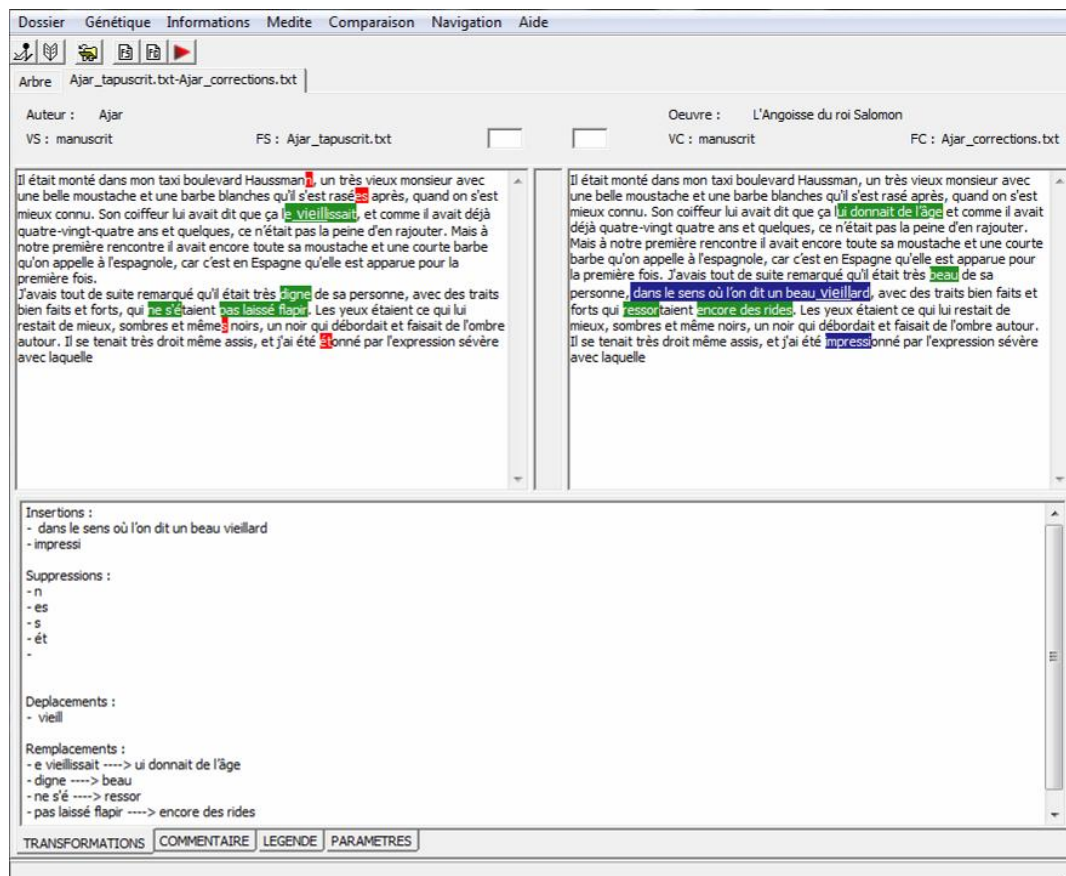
Dossier Génétique Informations Medite Comparaison Navigation Aide

Arbre Ajar_tapuscrit.txt-Ajar_corrections.txt

Auteur : Ajar
VS : manuscrit FS : Ajar_tapuscrit.txt

Oeuvre : L'Angoisse du roi Salomon
VC : manuscrit FC : Ajar_corrections.txt

Il était monté dans mon taxi boulevard Haussmann, un très vieux monsieur avec une belle moustache et une barbe blanches qu'il s'est raséses après, quand on s'est mieux connu. Son coiffeur lui avait dit que ça le vieillissait, et comme il avait déjà quatre-vingt-quatre ans et quelques, ce n'était pas la peine d'en rajouter. Mais à notre première rencontre il avait encore toute sa moustache et une courte barbe qu'on appelle à l'espagnole, car c'est en Espagne qu'elle est apparue pour la première fois.
J'avais tout de suite remarqué qu'il était très digne de sa personne, avec des traits bien faits et forts, qui ne s'étaient pas laissé flapir. Les yeux étaient ce qui lui restait de mieux, sombres et mêmes noirs, un noir qui débordait et faisait de l'ombre autour. Il se tenait très droit même assis, et j'ai été étonné par l'expression sévère avec laquelle

Il était monté dans mon taxi boulevard Haussman, un très vieux monsieur avec une belle moustache et une barbe blanches qu'il s'est rasé après, quand on s'est mieux connu. Son coiffeur lui avait dit que ça lui donnait de l'âge et comme il avait déjà quatre-vingt quatre ans et quelques, ce n'était pas la peine d'en rajouter. Mais à notre première rencontre il avait encore toute sa moustache et une courte barbe qu'on appelle à l'espagnole, car c'est en Espagne qu'elle est apparue pour la première fois. J'avais tout de suite remarqué qu'il était très beau de sa personne, dans le sens où l'on dit un beau vieillard, avec des traits bien faits et forts qui ressortaient encore des rides. Les yeux étaient ce qui lui restait de mieux, sombres et même noirs, un noir qui débordait et faisait de l'ombre autour. Il se tenait très droit même assis, et j'ai été impressionné par l'expression sévère avec laquelle

Insertions :
- dans le sens où l'on dit un beau vieillard
- impressi

Suppressions :
- n
- es
- s
- ét
-

Deplacements :
- vieill

Remplacements :
- e vieillissait ----> ui donnait de l'âge
- digne ----> beau
- ne s'é ----> ressor
- pas laissé flapir ----> encore des rides

TRANSFORMATIONS COMMENTAIRE LEGENDE PARAMETRES